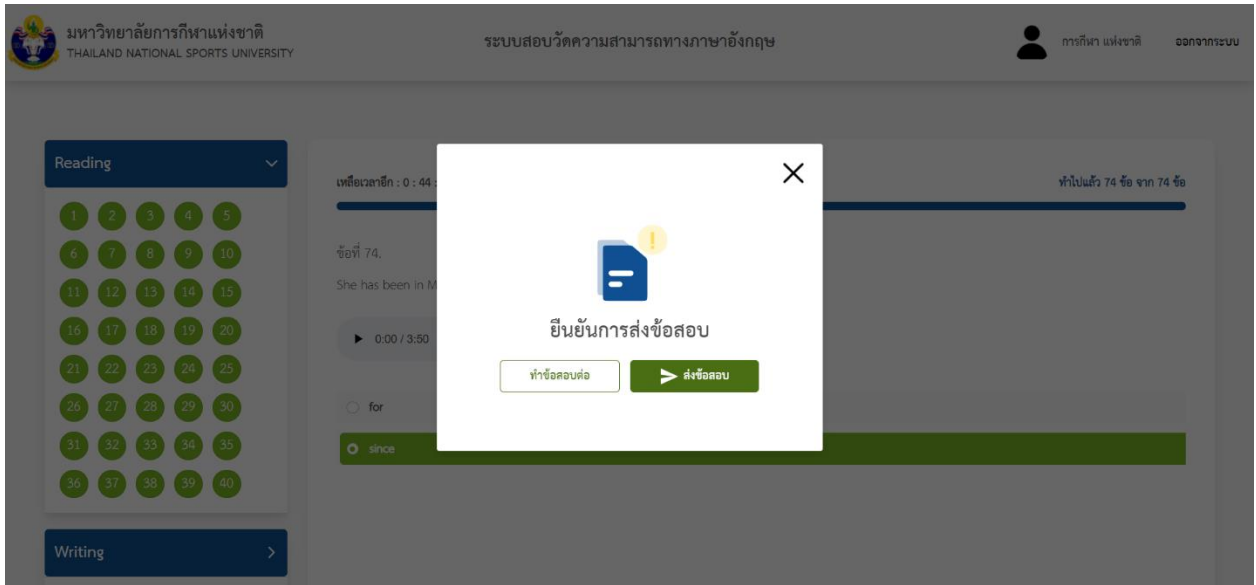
มหาวิทยาลัยการกีฬาแห่งชาติ
THAILAND NATIONAL SPORTS UNIVERSITY

ระบบสอบวัดความสามารถทางภาษาอังกฤษ

การกีฬา แห่งชาติ ออกจากระบบ

Reading

1 2 3 4 5
6 7 8 9 10
11 12 13 14 15
16 17 18 19 20
21 22 23 24 25
26 27 28 29 30
31 32 33 34 35
36 37 38 39 40

Writing

เหลือเวลาอีก : 0 : 44 : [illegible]

ทำไปแล้ว 74 ข้อ จาก 74 ข้อ

ข้อที่ 74.

She has been in M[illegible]

0:00 / 3:50

for

since

ยืนยันการส่งข้อสอบ

ทำข้อสอบต่อ

ส่งข้อสอบ